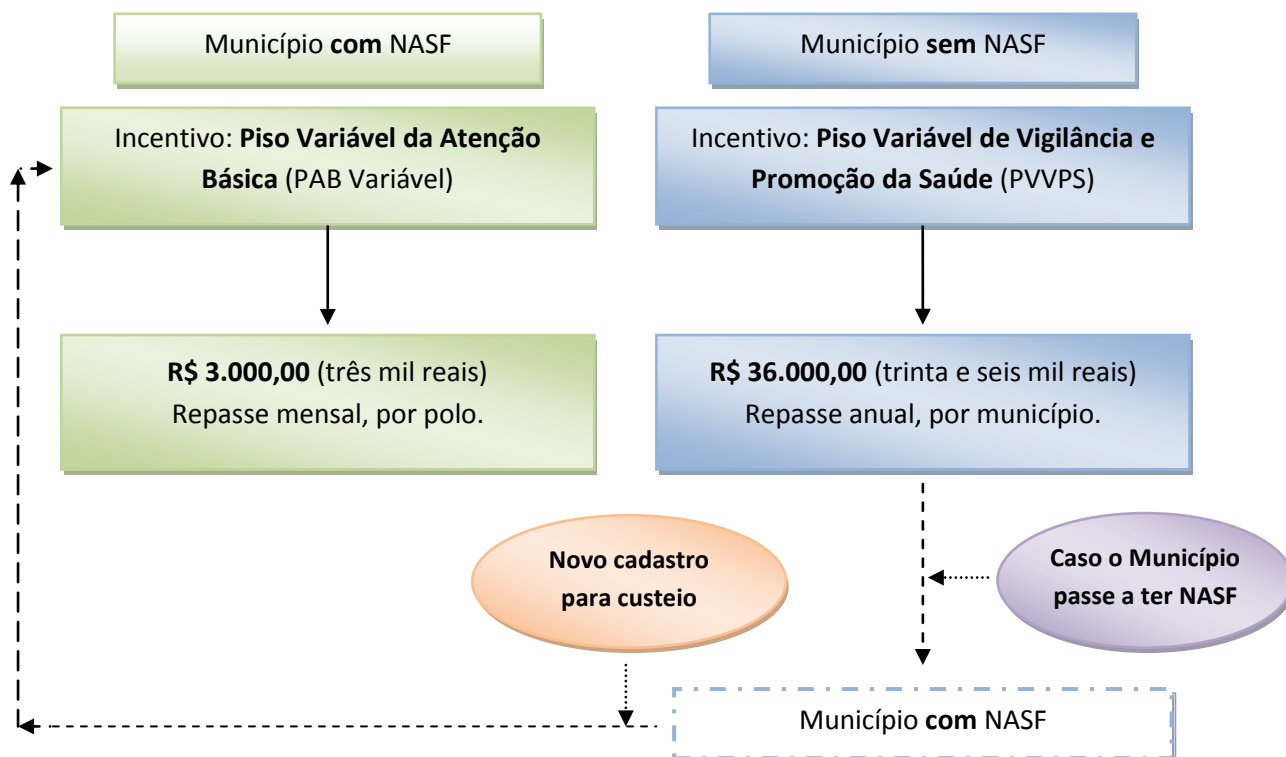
Município **com** NASF

Município **sem** NASF

Incentivo: **Piso Variável da Atenção Básica** (PAB Variável)

Incentivo: **Piso Variável de Vigilância e Promoção da Saúde** (PVVPS)

**R$ 3.000,00** (três mil reais)
Repasse mensal, por polo.

**R$ 36.000,00** (trinta e seis mil reais)
Repasse anual, por município.

**Novo cadastro para custeio**

**Caso o Município passe a ter NASF**

Município **com** NASF